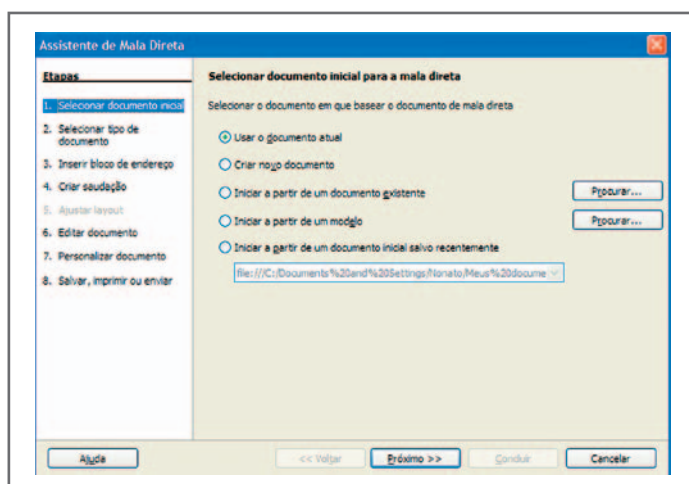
Assistente de Mala Direta

Etapas

1. Selecionar documento inicial
2. Selecionar tipo de documento
3. Inserir bloco de endereço
4. Criar saudação
5. Ajustar layout
6. Editar documento
7. Personalizar documento
8. Salvar, imprimir ou enviar

Selecionar documento inicial para a mala direta

Selecionar o documento em que basear o documento de mala direta

Usar o documento atual

Criar novo documento

Iniciar a partir de um documento existente

Procurar...

Iniciar a partir de um modelo

Procurar...

Iniciar a partir de um documento inicial salvo recentemente

file:///C:/Documents%20and%20Settings/Nonato/Meus%20docume

Ajuda

<< Voltar

Próximo >>

Concluir

Cancelar